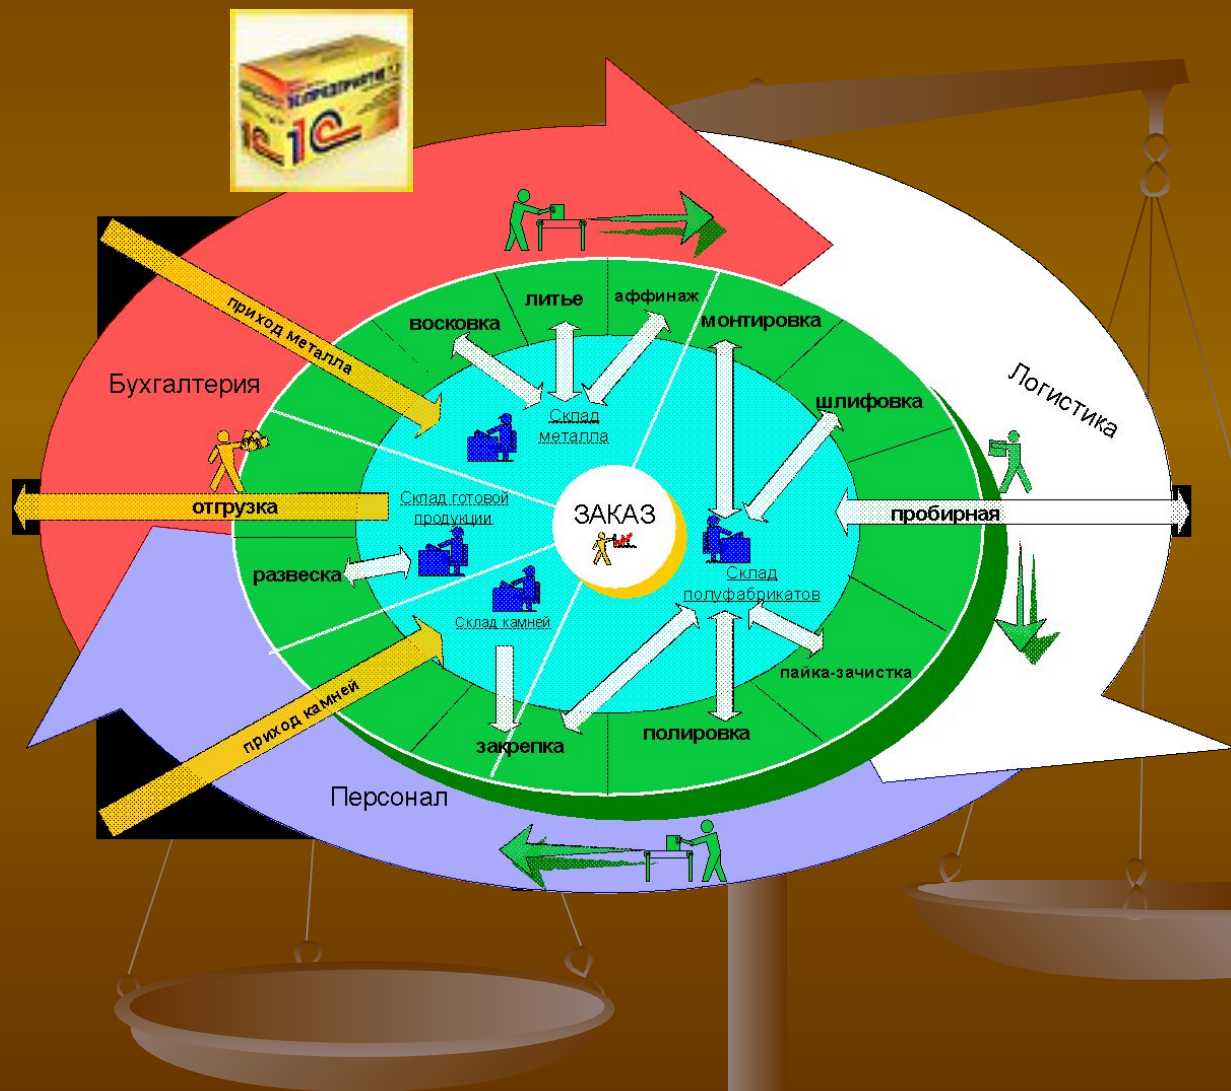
1С:ПРЕДПРИЯТИЕ
1С

приход металла
Бухгалтерия
восковка
литье
аффинаж
монтировка
шлифовка
Логистика
Склад металла
Склад готовой продукции
ЗАКАЗ
отгрузка
пробирная
развеска
Склад камней
Склад полуфабрикатов
пайка-зачистка
приход камней
закрепка
полировка
Персонал